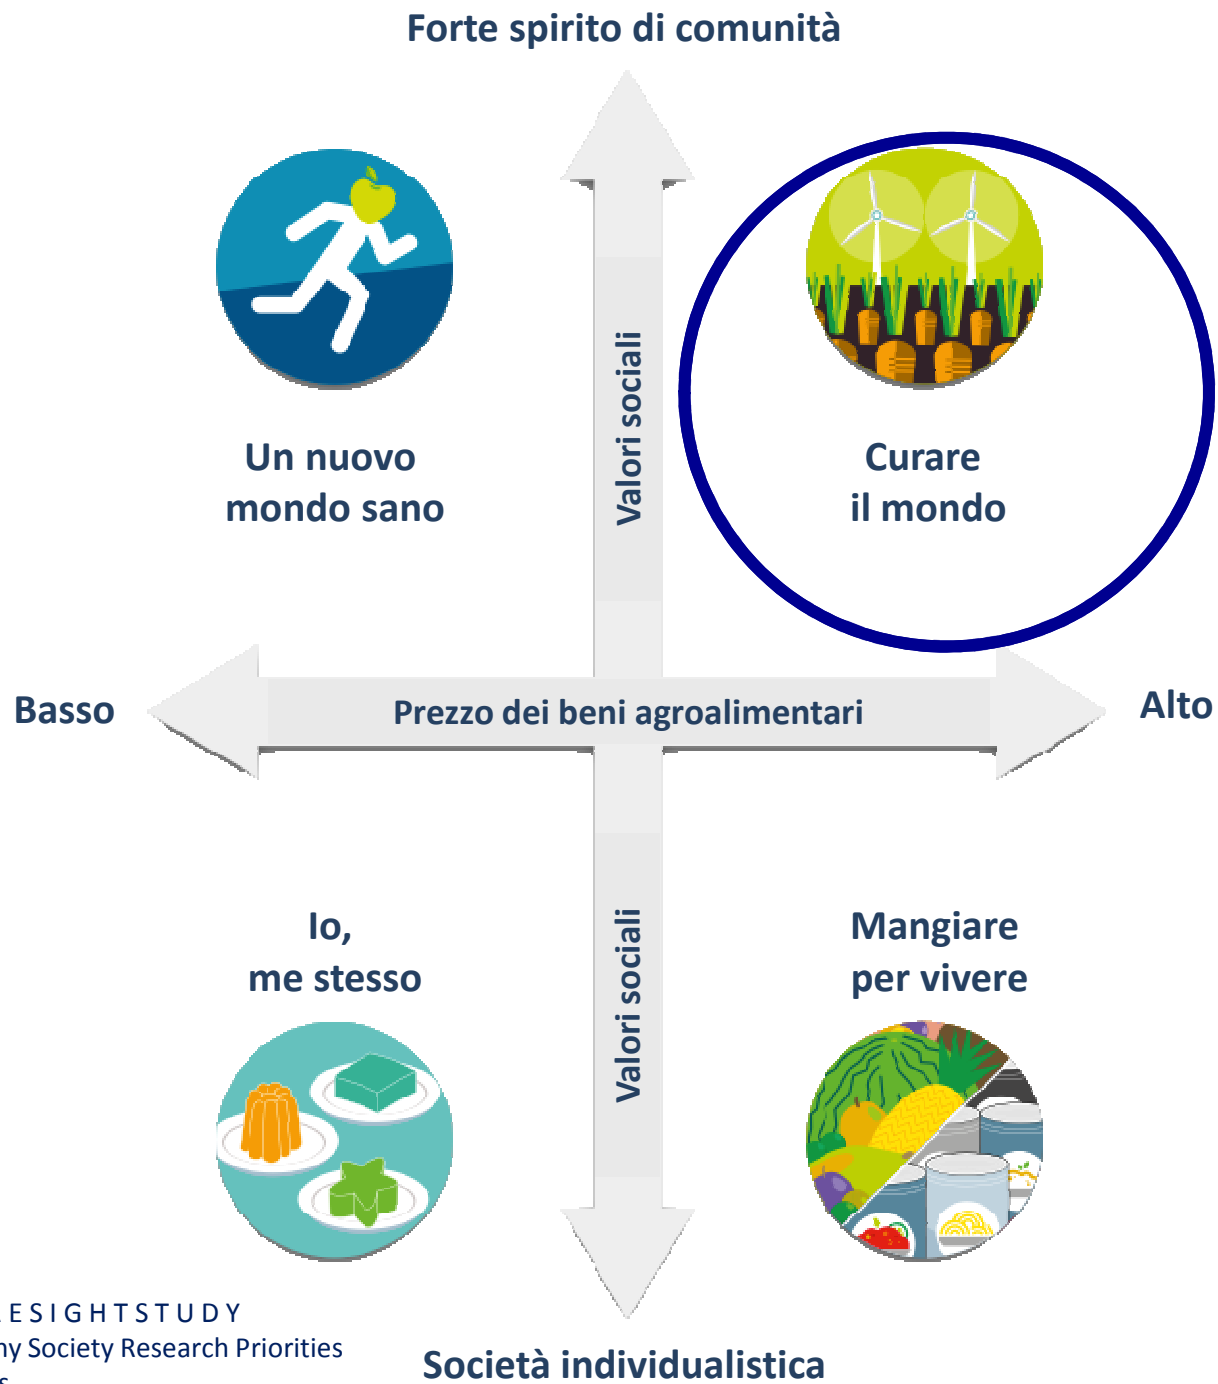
Forte spirito di comunità

Un nuovo mondo sano

Valori sociali

Curare il mondo

Basso

Prezzo dei beni agroalimentari

Alto

Io, me stesso

Valori sociali

Mangiare per vivere

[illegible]ESIGHTSTUDY
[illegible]y Society Research Priorities

Società individualistica